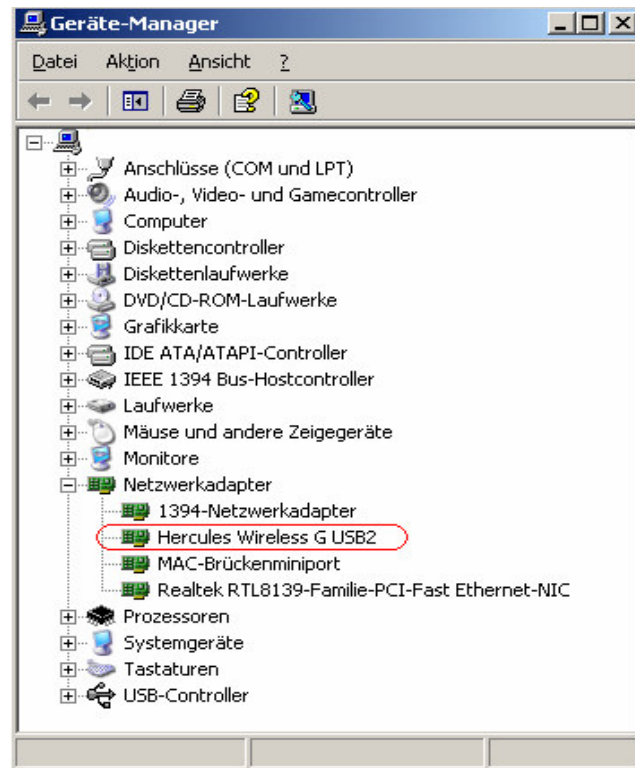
Geräte-Manager

Datei Aktion Ansicht ?

Anschlüsse (COM und LPT)
Audio-, Video- und Gamecontroller
Computer
Diskettencontroller
Diskettenlaufwerke
DVD/CD-ROM-Laufwerke
Grafikkarte
IDE ATA/ATAPI-Controller
IEEE 1394 Bus-Hostcontroller
Laufwerke
Mäuse und andere Zeigegeräte
Monitore
Netzwerkadapter
1394-Netzwerkadapter
Hercules Wireless G USB2
MAC-Brückenminiport
Realtek RTL8139-Familie-PCI-Fast Ethernet-NIC
Prozessoren
Systemgeräte
Tastaturen
USB-Controller